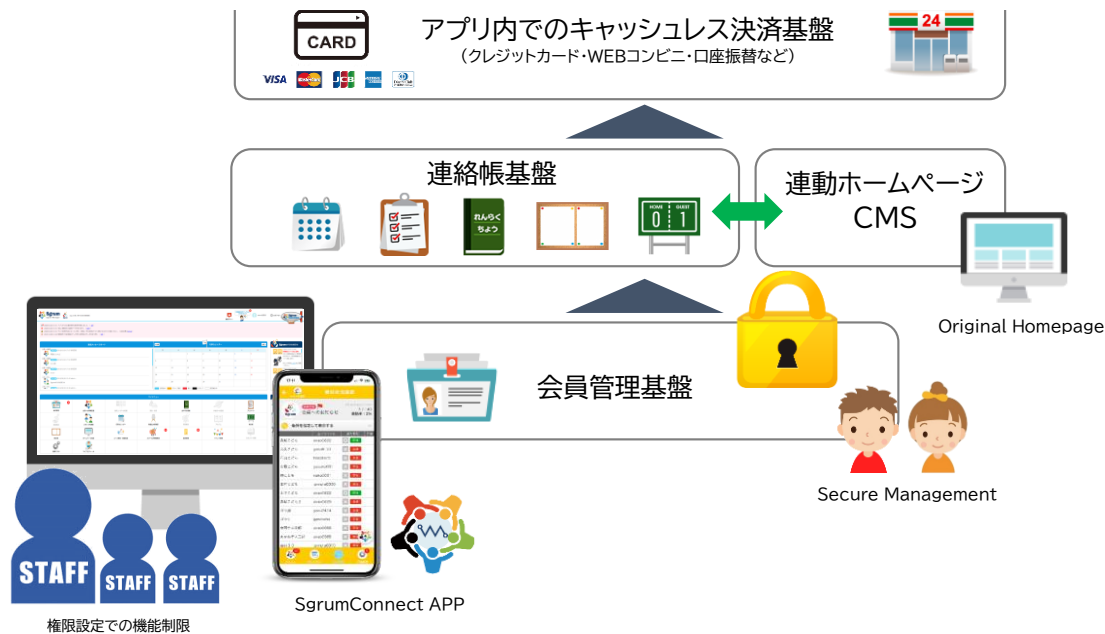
CARD

VISA

アプリ内でのキャッシュレス決済基盤
（クレジットカード・WEBコンビニ・口座振替など）

24

連絡帳基盤

れんらくちょう

HOME GUEST
0 1

連動ホームページ
CMS

Original Homepage

会員管理基盤

Secure Management

STAFF STAFF STAFF

権限設定での機能制限

SgrumConnect APP